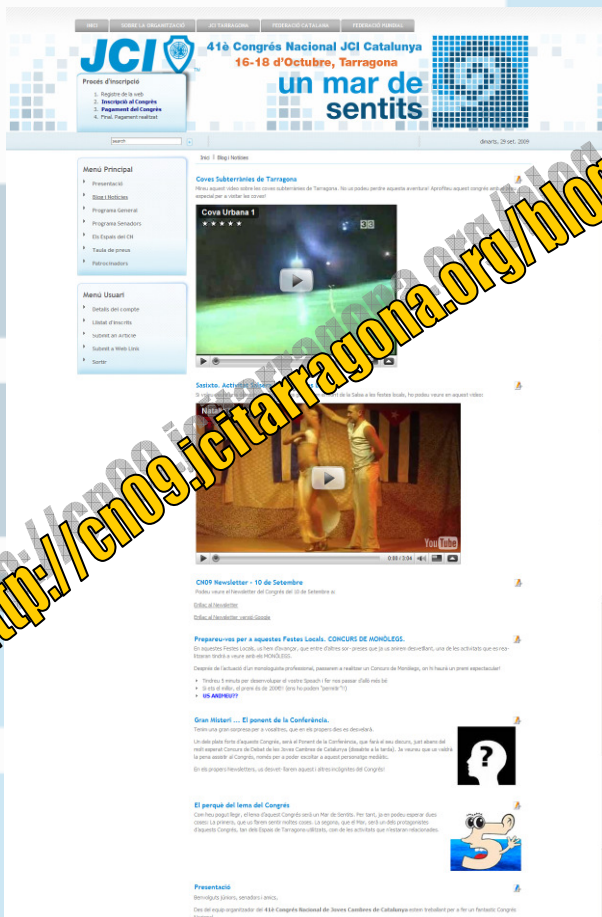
INICI | SOBRE LA ORGANITZACIÓ | JCI TARRAGONA | FEDERACIÓ CATALANA | FEDERACIÓ MUNDIAL

JCI

41è Congrés Nacional JCI Catalunya
16-18 d'Octubre, Tarragona
un mar de sentits

Procés d'inscripció
1. Registre a la web
2. Inscripció al Congrés
3. Pagament del Congrés
4. Final. Pagament realitzat

search

dimarts, 29 set. 2009

Menú Principal
Presentació
Blog i Notícies
Programa General
Programa Senadors
Els Espais del CN
Taula de preus
Patrocinadors

Menú Usuari
Detalls del compte
Llistat d'inscrits
Submit an Article
Submit a Web Link
Sortir

Inici | Blog i Notícies

Coves Subterrànies de Tarragona
Mireu aquest vídeo sobre les coves subterrànies de Tarragona. No us podeu perdre aquesta aventura! Aprofiteu aquest congrés amb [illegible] especial per a visitar les coves!

Cova Urbana 1

Sotixto. Activitats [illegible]
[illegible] de la Salsa a les festes locals, ho podeu veure en aquest video

YouTube
0:00 / 2:04

CN09 Newsletter - 10 de Setembre
Podeu veure el Newsletter del Congrés del 10 de Setembre a:
Enllaç al Newsletter
Enllaç al Newsletter versió Google

Prepareu-vos per a aquestes Festes Locals. CONCURS DE MONÒLEGS.
En aquestes Festes Locals, us farem d'avançar, que entre d'altres sor- preses que ja us anirem desvetllant, una de les activitats que es rea- litzaran tindrà a veure amb els MONÒLEGS.
Després de l'actuació d'un monologuista professional, passarem a realitzar un Concurs de Monòlegs, on hi haurà un premi espectacular!
Tindreu 5 minuts per desenvolupar el vostre Speach i fer nos passar d'allò més bé
Si sou el millor, el premi és de 200€!! (ons ho podem "permetr"!!)
US ANIMEU??

Gran Misteri ... El ponent de la Conferència.
Tenim una gran sorpresa per a vosaltres, que en els propers dies es desvelarà.
Un dels plats forts d'aquest Congrés, serà el Ponent de la Conferència, que farà el seu discurs, just abans del molt esperat Concurs de Debat de les Joves Cambres de Catalunya (dissabte a la tarda). Je resumo que us valdrà la pena assistir al Congrés, només per a poder escoltar a aquest personatge mediàtic.
En els propers Newsletters, us desvetllarem aquest i altres incògnites del Congrés!

El perquè del lema del Congrés
Com heu pogut llegir, el lema d'aquest Congrés serà un Mar de Sentits. Per tant, ja ee podeu esperar dues coses: La primera, que us farem sentir moltes coses. La segona, que el Mar, serà un dels protagonistes d'aquests Congrés, tan dels Espais de Tarragona utilitzats, com de les activitats que s'estaran relacionades.

Presentació
Benvinguts júniors, senadors i amics,
Des del equip organitzador del 41è Congrés Nacional de Joves Cambres de Catalunya estem treballant per a fer un fantàstic Congrés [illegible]

http://cn09.jcitarragona.org/blog